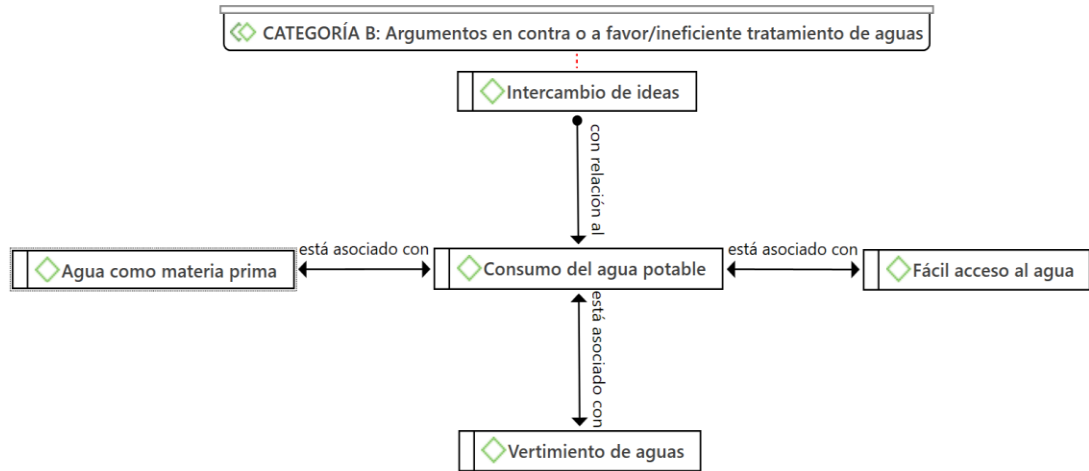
CATEGORÍA B: Argumentos en contra o a favor/ineficiente tratamiento de aguas

Intercambio de ideas

con relación al

Agua como materia prima

está asociado con

Consumo del agua potable

está asociado con

Fácil acceso al agua

está asociado con

Vertimiento de aguas